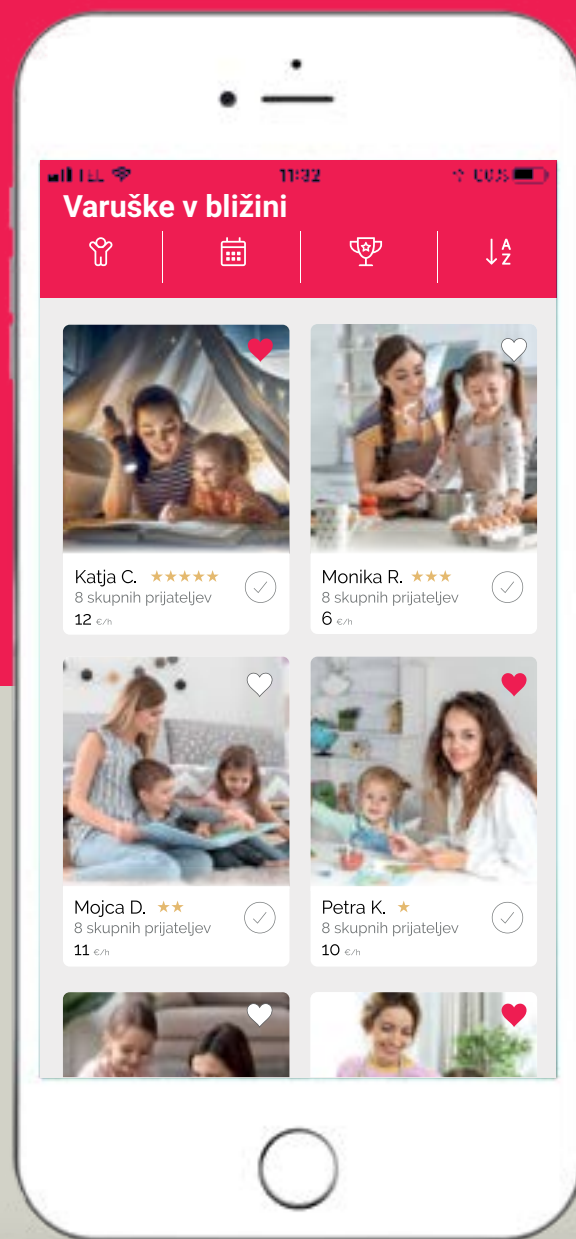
TEL 11:32 100%

Varuške v bližini

A
Z

Katja C. ★★★★★
8 skupnih prijateljev
12 €/h

Monika R. ★★★
8 skupnih prijateljev
6 €/h

Mojca D. ★★
8 skupnih prijateljev
11 €/h

Petra K. ★
8 skupnih prijateljev
10 €/h